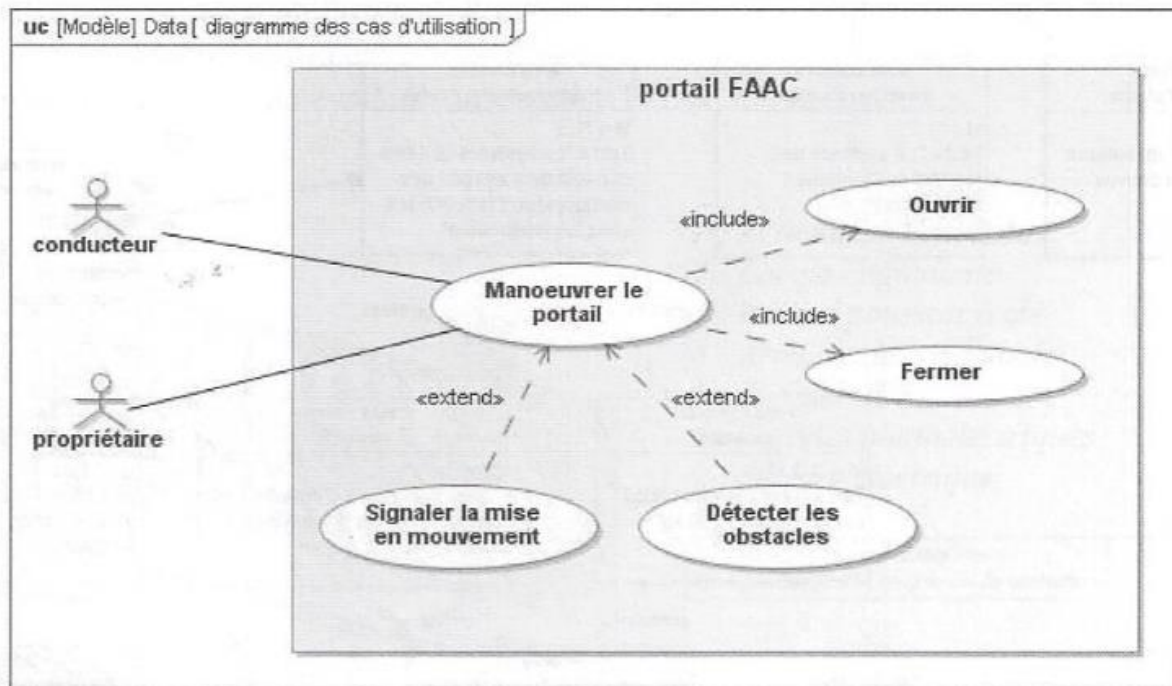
uc [Modèle] Data [ diagramme des cas d'utilisation ]

portail FAAC

conducteur

propriétaire

«include»

Ouvrir

Manoeuvrer le portail

«include»

Fermer

«extend»

«extend»

Signaler la mise en mouvement

Détecter les obstacles